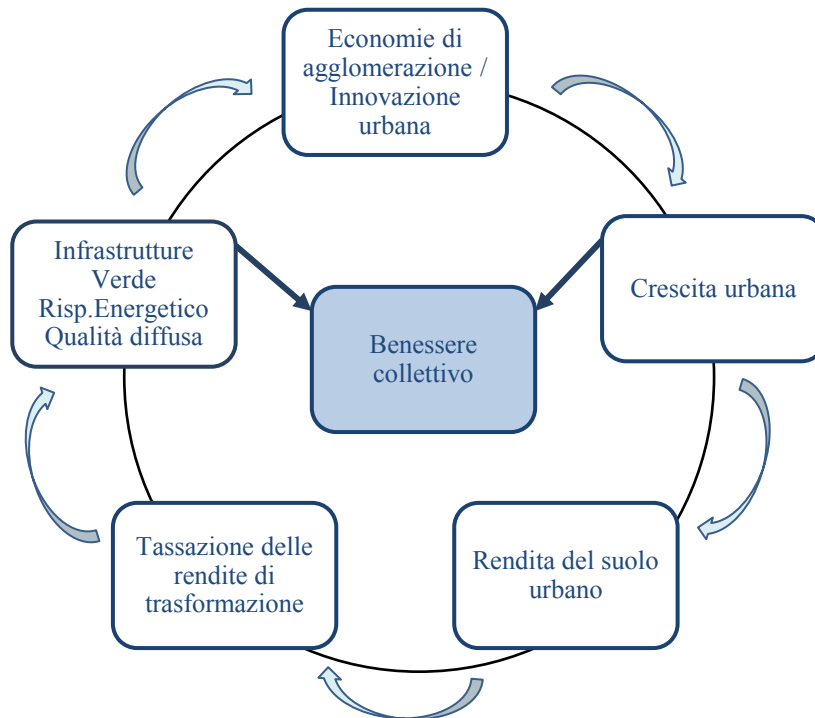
Economie di agglomerazione / Innovazione urbana

Infrastrutture
Verde
Risp.Energetico
Qualità diffusa

Benessere collettivo

Crescita urbana

Tassazione delle rendite di trasformazione

Rendita del suolo urbano